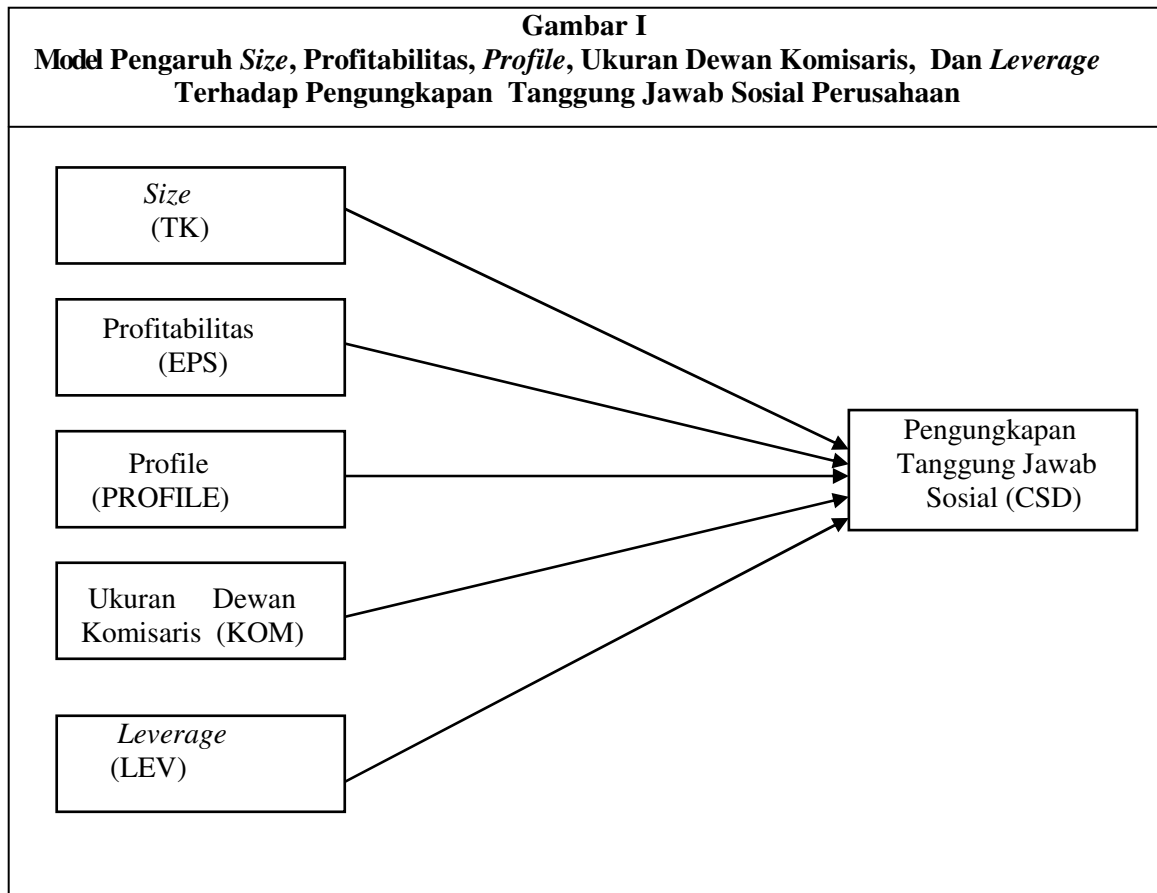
Gambar I
Model Pengaruh Size, Profitabilitas, Profile, Ukuran Dewan Komisaris, Dan Leverage Terhadap Pengungkapan Tanggung Jawab Sosial Perusahaan

Size
(TK)

Profitabilitas
(EPS)

Profile
(PROFILE)

Ukuran Dewan Komisaris (KOM)

Leverage
(LEV)

Pengungkapan Tanggung Jawab Sosial (CSD)